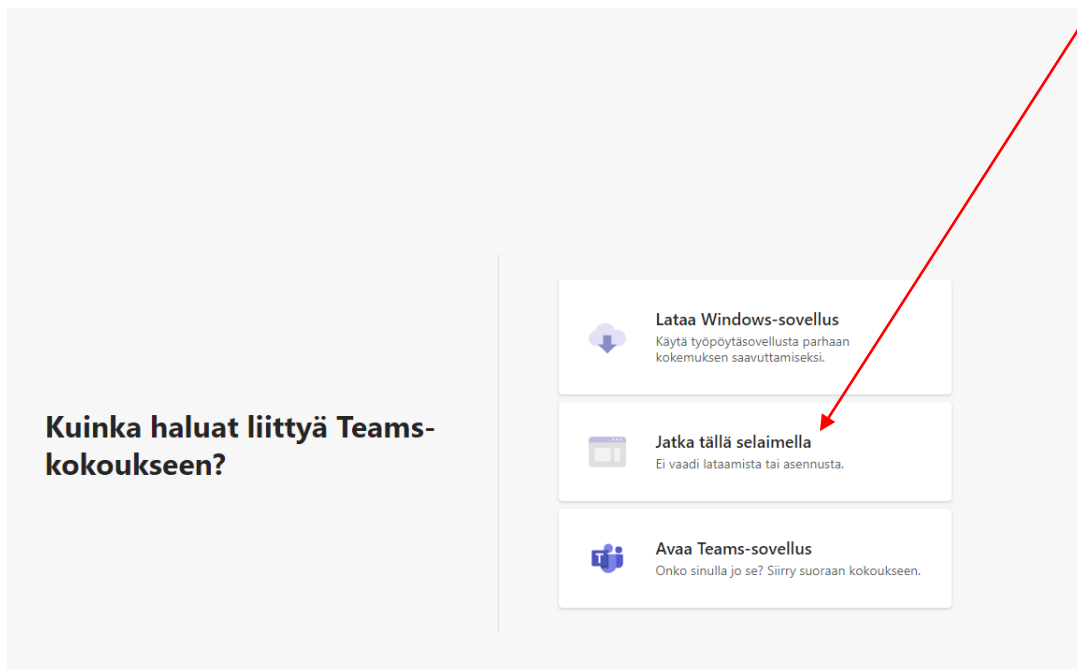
Kuinka haluat liittyä Teams-kokoukseen?

Lataa Windows-sovellus
Käytä työpöytäsovellusta parhaan kokemuksen saavuttamiseksi.

Jatka tällä selaimella
Ei vaadi lataamista tai asennusta.

Avaa Teams-sovellus
Onko sinulla jo se? Siirry suoraan kokoukseen.